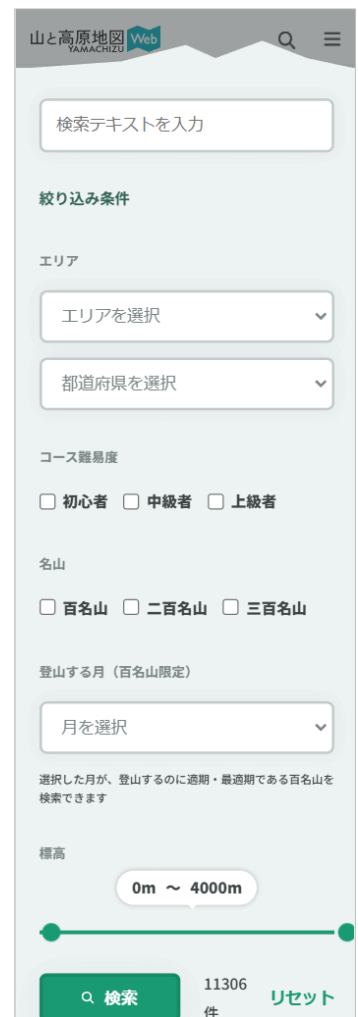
山と高原地図 YAMACHIZU Web

検索テキストを入力

絞り込み条件

エリア

エリアを選択

都道府県を選択

コース難易度

初心者 中級者 上級者

名山

百名山 二百名山 三百名山

登山する月（百名山限定）

月を選択

選択した月が、登山するのに適期・最適期である百名山を検索できます

標高

0m 〜 4000m

検索 11306件 リセット